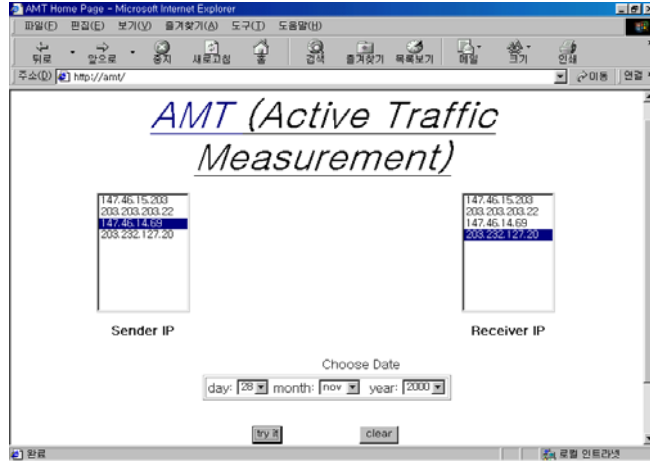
AMT Home Page - Microsoft Internet Explorer

파일(F) 편집(E) 보기(V) 즐겨찾기(A) 도구(T) 도움말(H)

뒤로 앞으로 중지 새로고침 홈 검색 즐겨찾기 목록보기 메일 크기 인쇄

주소(D) http://amt/ 이동 연결

AMT (Active Traffic Measurement)

147.46.15.203
203.203.203.22
147.46.14.69
203.232.127.20

Sender IP

147.46.15.203
203.203.203.22
147.46.14.69
203.232.127.20

Receiver IP

Choose Date

day: 28 month: nov year: 2000

try it

clear

완료

로컬 인트라넷